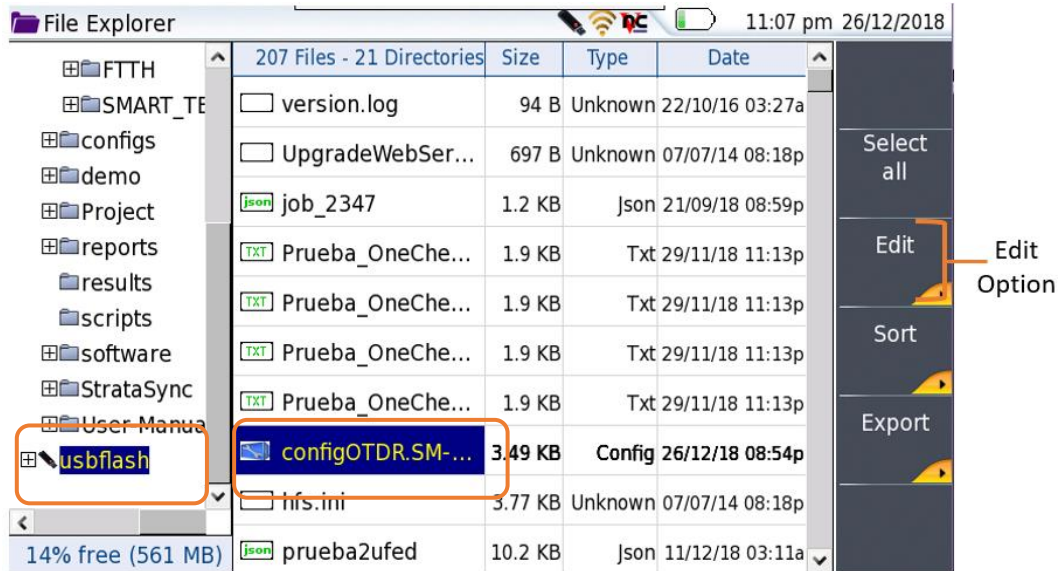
File Explorer
11:07 pm 26/12/2018

FTTH
SMART_TE
configs
demo
Project
reports
results
scripts
software
StrataSync
User Manua
usbflash

14% free (561 MB)

| 207 Files - 21 Directories | Size | Type | Date |
|---|---|---|---|
| version.log | 94 B | Unknown | 22/10/16 03:27a |
| UpgradeWebSer... | 697 B | Unknown | 07/07/14 08:18p |
| json job_2347 | 1.2 KB | Json | 21/09/18 08:59p |
| TXT Prueba_OneChe... | 1.9 KB | Txt | 29/11/18 11:13p |
| TXT Prueba_OneChe... | 1.9 KB | Txt | 29/11/18 11:13p |
| TXT Prueba_OneChe... | 1.9 KB | Txt | 29/11/18 11:13p |
| TXT Prueba_OneChe... | 1.9 KB | Txt | 29/11/18 11:13p |
| configOTDR.SM-... | 3.49 KB | Config | 26/12/18 08:54p |
| hfs.ini | 3.77 KB | Unknown | 07/07/14 08:18p |
| json prueba2ufed | 10.2 KB | Json | 11/12/18 03:11a |

Select all
Edit
Sort
Export

Edit Option